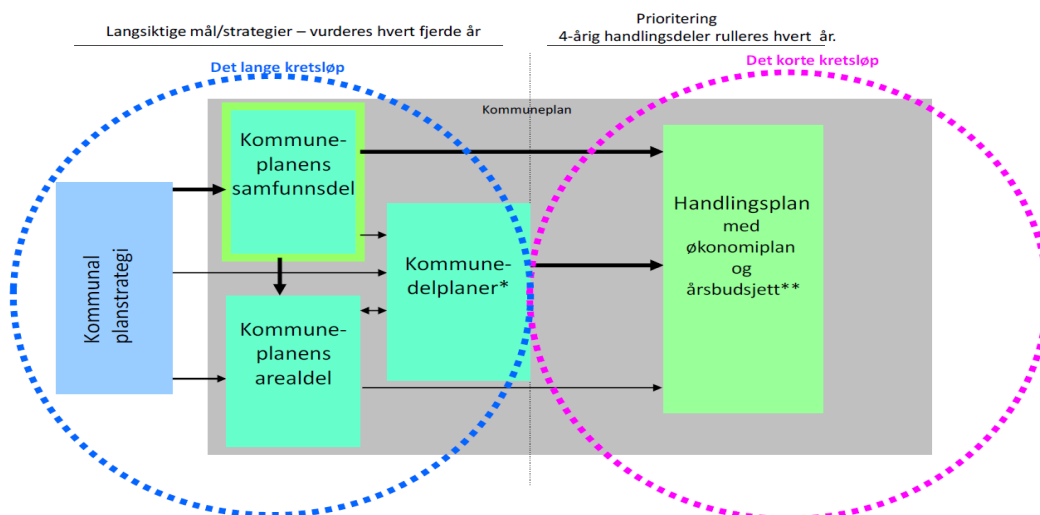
Langsiktige mål/strategier – vurderes hvert fjerde år

Prioritering
4-årig handlingsdeler rulleres hvert år.

Det lange kretsløp

Det korte kretsløp

Kommuneplan

Kommunal planstrategi

Kommuneplanens samfunnsdel

Kommunedelplaner*

Kommuneplanens arealdel

Handlingsplan med økonomiplan og årsbudsjett**